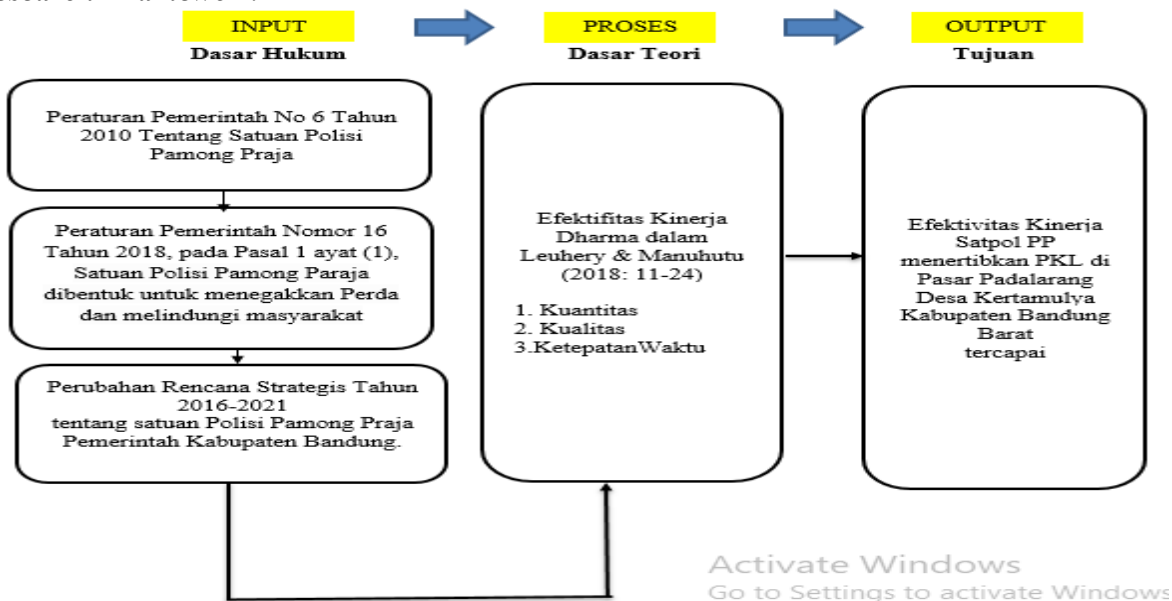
INPUT
Dasar Hukum

PROSES
Dasar Teori

OUTPUT
Tujuan

Peraturan Pemerintah No 6 Tahun 2010 Tentang Satuan Polisi Pamong Praja

Peraturan Pemerintah Nomor 16 Tahun 2018, pada Pasal 1 ayat (1), Satuan Polisi Pamong Paraja dibentuk untuk menegakkan Perda dan melindungi masyarakat

Perubahan Rencana Strategis Tahun 2016-2021 tentang satuan Polisi Pamong Praja Pemerintah Kabupaten Bandung.

Efektifitas Kinerja Dharma dalam Leuhery & Manuhutu (2018: 11-24)

1. Kuantitas
2. Kualitas
3.KetepatanWaktu

Efektivitas Kinerja Satpol PP menertibkan PKL di Pasar Padalarang Desa Kertamulya Kabupaten Bandung Barat tercapai

Activate Windows
Go to Settings to activate Windows